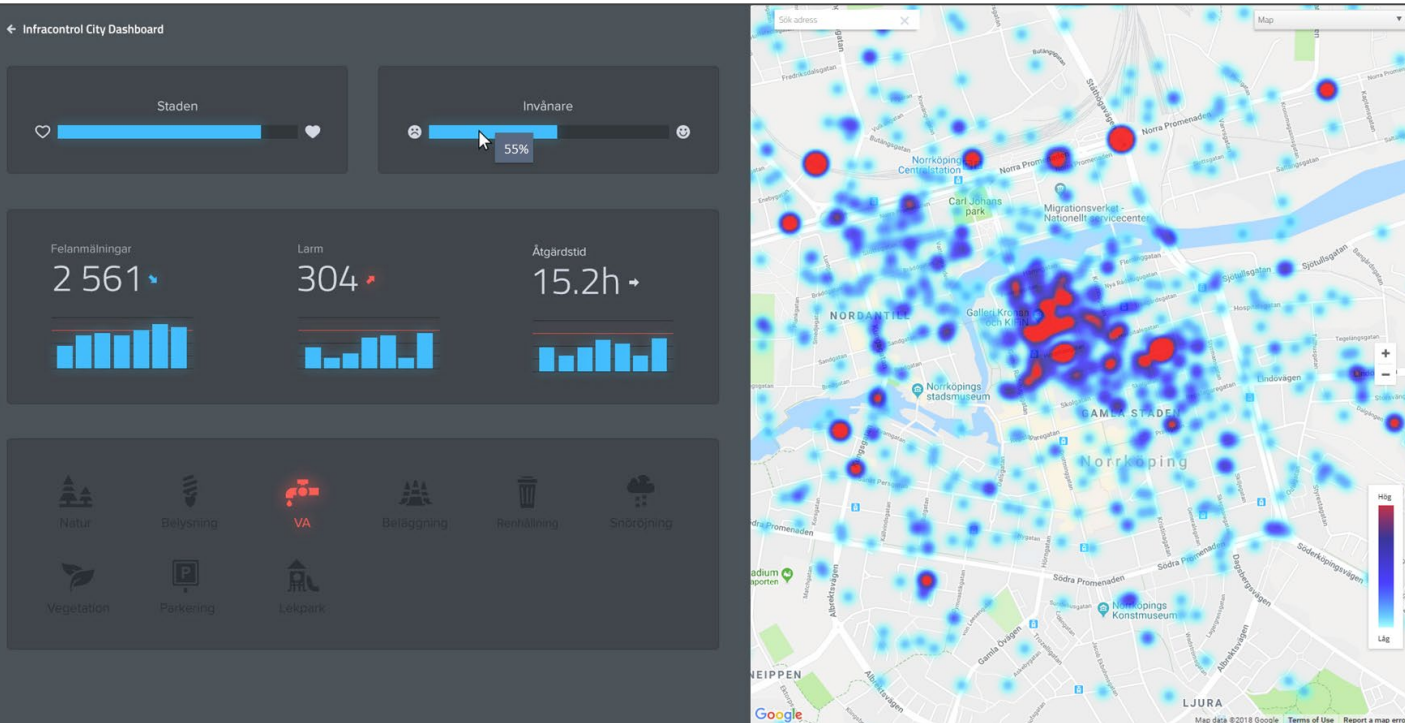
Infracontrol City Dashboard

Staden

Invånare

55%

Felanmälningar
2 561

Larm
304

Åtgärdstid
15.2h

Natur
Belysning
VA
Beläggning
Renhållning
Snöröjning
Vegetation
Parkering
Lekpark

Sök adress
Map

Norra Promenaden
Norrköpings Centralstation
Norra Prom
Carl Johans park
Migrationsverket - Nationellt servicecenter
Sjötullsgatan
NORDANTILL
Galleri Kronan och Knäppingsborg
Norrköpings stadsmuseum
GAMLA STADEN
Norrköping
Lindövägen
Södra Promenaden
Söderköpingsvägen
Norrköpings Konstmuseum
Albrektsvägen
Gamla Övägen
NEIPPEN
LJURA
Hög
Låg
+
−
Google
Map data ©2018 Google
Terms of Use
Report a map error